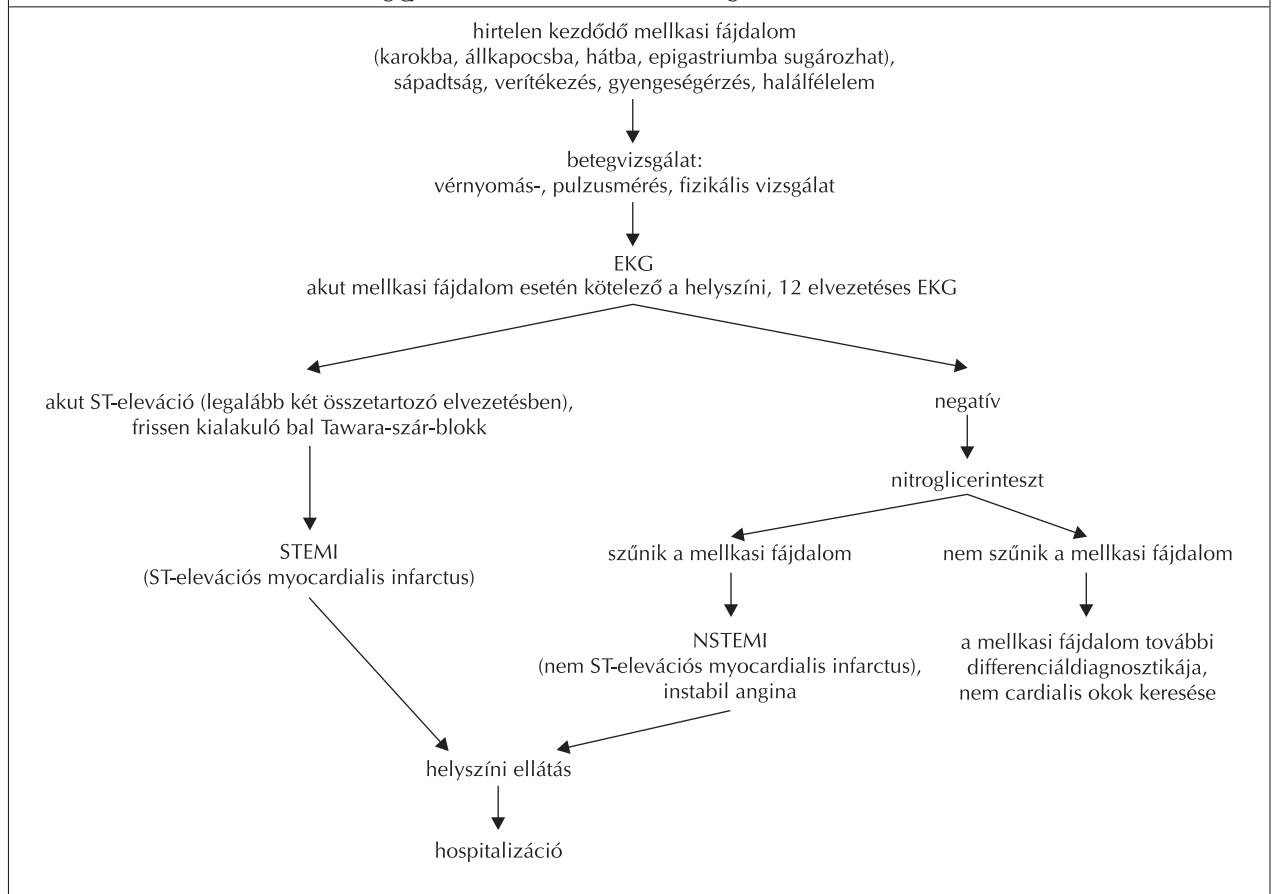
hirtelen kezdődő mellkasi fájdalom (karokba, állkapocsba, hátba, epigastriumba sugározhat), sápadtság, verítékezés, gyengeségérzés, halálfélelem

betegvizsgálat: vérnyomás-, pulzusmérés, fizikális vizsgálat

EKG
akut mellkasi fájdalom esetén kötelező a helyszíni, 12 elvezetéses EKG

akut ST-eleváció (legalább két összetartozó elvezetésben), frissen kialakuló bal Tawara-szár-blokk

STEMI
(ST-elevációs myocardialis infarctus)

negatív

nitroglicerinteszt

szűnik a mellkasi fájdalom

NSTEMI
(nem ST-elevációs myocardialis infarctus), instabil angina

nem szűnik a mellkasi fájdalom

a mellkasi fájdalom további differenciáldiagnosztikája, nem cardialis okok keresése

helyszíni ellátás

hospitalizáció